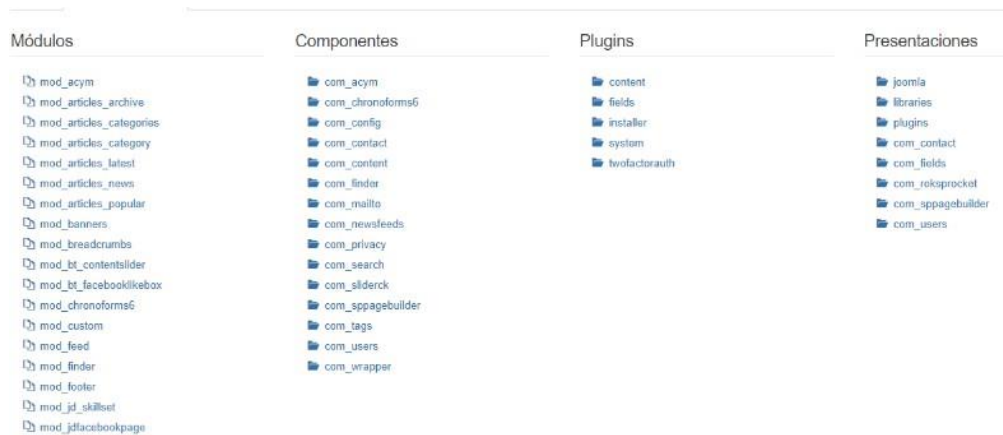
Módulos

mod_acym
mod_articles_archive
mod_articles_categories
mod_articles_category
mod_articles_latest
mod_articles_news
mod_articles_popular
mod_banners
mod_breadcrumbs
mod_bt_contentslider
mod_bt_facebooklikebox
mod_chronoforms6
mod_custom
mod_feed
mod_finder
mod_footer
mod_jd_skillset
mod_jdfacebookpage

Componentes

com_acym
com_chronoforms6
com_config
com_contact
com_content
com_finder
com_mailto
com_newsfeeds
com_privacy
com_search
com_sliderck
com_sppagebuilder
com_tags
com_users
com_wrapper

Plugins

content
fields
installer
system
twofactorauth

Presentaciones

joomla
libraries
plugins
com_contact
com_fields
com_roksprocket
com_sppagebuilder
com_users